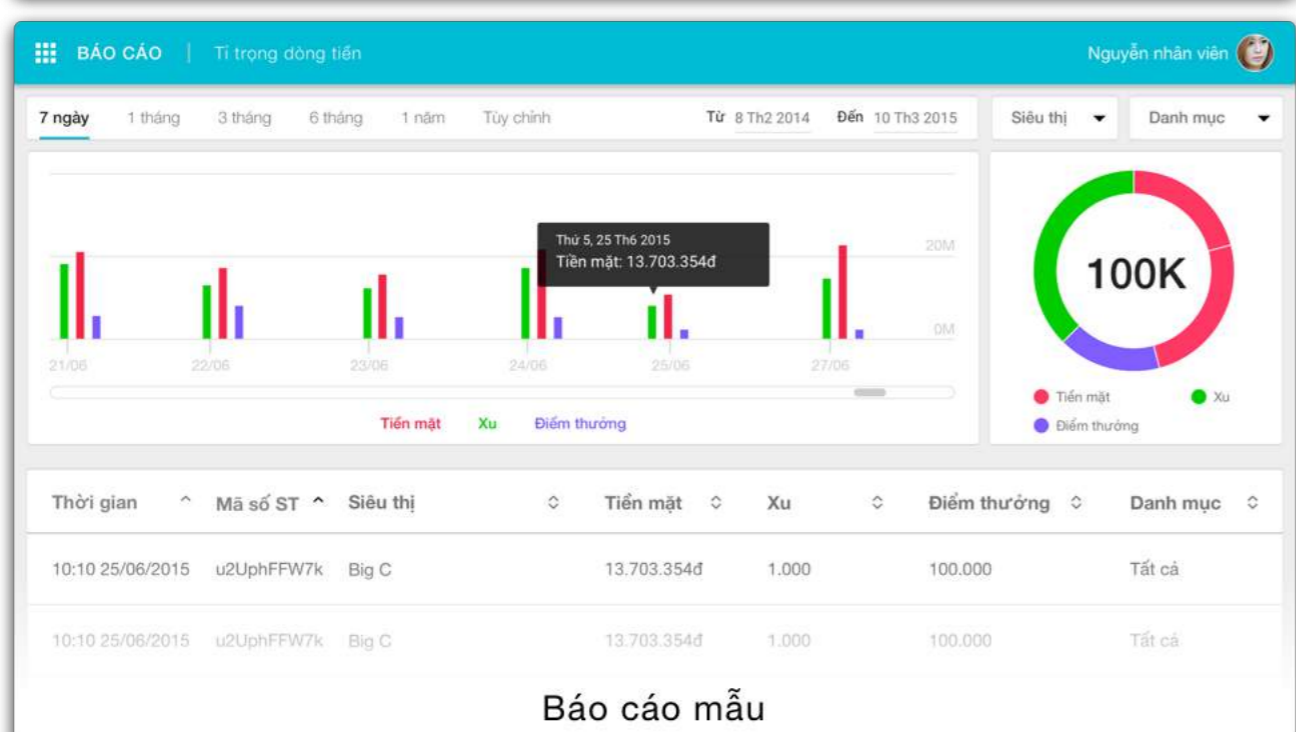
BÁO CÁO | Tỉ trọng dòng tiền

Nguyễn nhân viên

7 ngày 1 tháng 3 tháng 6 tháng 1 năm Tùy chỉnh

Từ 8 Th2 2014 Đến 10 Th3 2015

Siêu thị

Danh mục

Thứ 5, 25 Th6 2015
Tiền mặt: 13.703.354đ

20M

0M

21/06 22/06 23/06 24/06 25/06 27/06

Tiền mặt Xu Điểm thưởng

100K

Tiền mặt Xu
Điểm thưởng

| Thời gian | Mã số ST | Siêu thị | Tiền mặt | Xu | Điểm thưởng | Danh mục |
|---|---|---|---|---|---|---|
| 10:10 25/06/2015 | u2UphFFW7k | Big C | 13.703.354đ | 1.000 | 100.000 | Tất cả |
| 10:10 25/06/2015 | u2UphFFW7k | Big C | 13.703.354đ | 1.000 | 100.000 | Tất cả |

Báo cáo mẫu